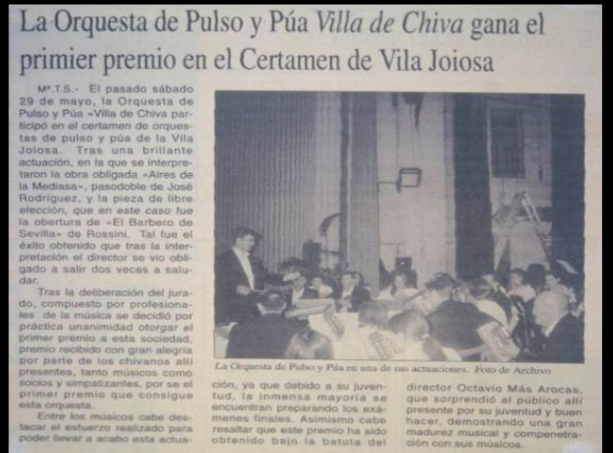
La Orquesta de Pulso y Púa Villa de Chiva gana el primer premio en el Certamen de Vila Joiosa

Mª.T.S.- El pasado sábado 29 de mayo, la Orquesta de Pulso y Púa «Villa de Chiva participó en el certamen de orquestas de pulso y púa de la Vila Joiosa. Tras una brillante actuación, en la que se interpretaron la obra obligada «Aires de la Mediasa», pasodoble de José Rodríguez, y la pieza de libre elección, que en este caso fue la obertura de «El Barbero de Sevilla» de Rossini. Tal fue el éxito obtenido que tras la interpretación el director se vio obligado a salir dos veces a saludar.

Tras la deliberación del jurado, compuesto por profesionales de la música se decidió por práctica unanimidad otorgar el primer premio a esta sociedad, premio recibido con gran alegría por parte de los chivanos allí presentes, tanto músicos como socios y simpatizantes, por se el primer premio que consigue esta orquesta.

Entre los músicos cabe destacar el esfuerzo realizado para poder llevar a acabo esta actuación, ya que debido a su juventud, la inmensa mayoría se encuentran preparando los exámenes finales. Asimismo cabe resaltar que este premio ha sido obtenido bajo la batuta del director Octavio Más Arocas, que sorprendió al público allí presente por su juventud y buen hacer, demostrando una gran madurez musical y compenetración con sus músicos.

La Orquesta de Pulso y Púa en una de sus actuaciones. Foto de Archivo